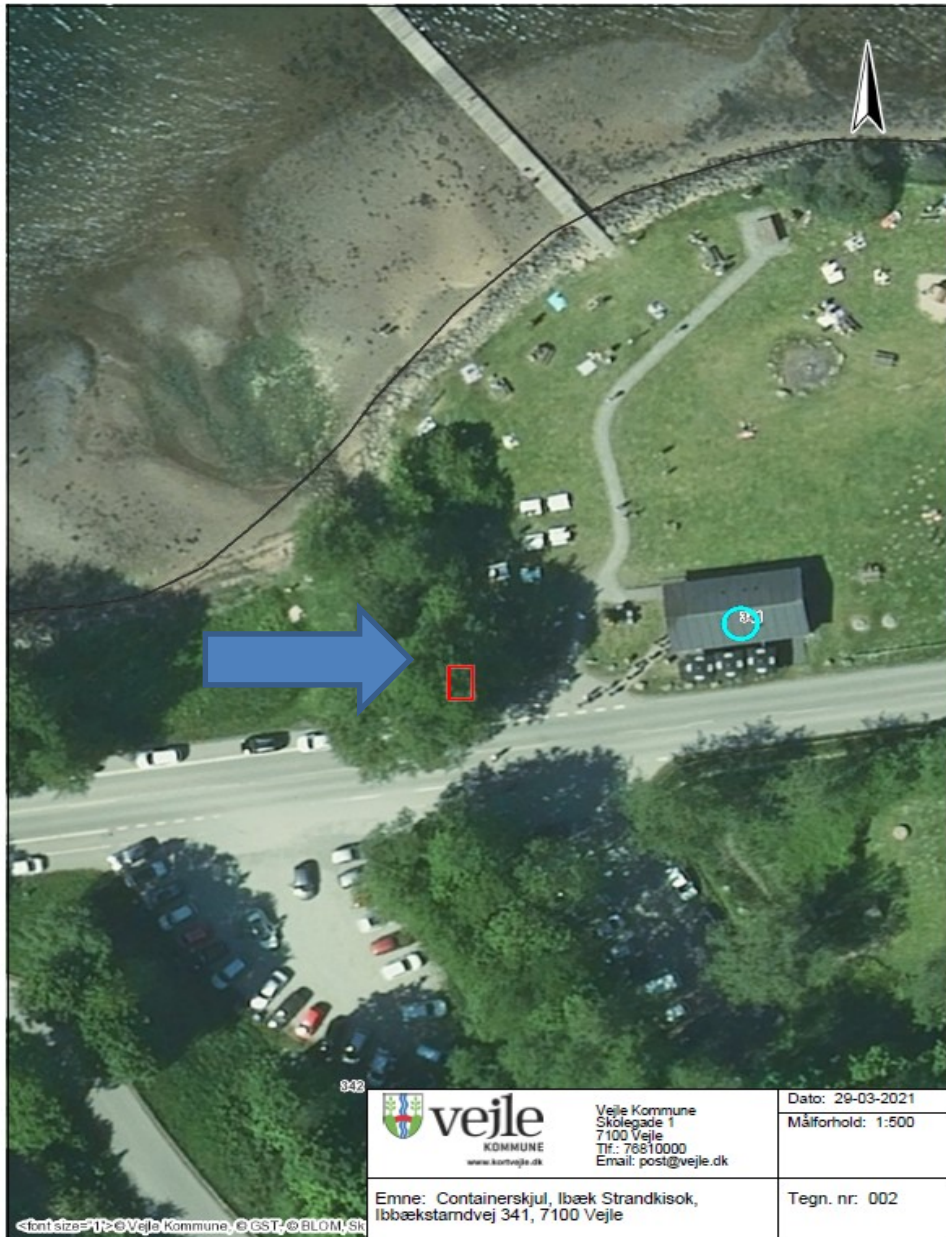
341

342

vejle
KOMMUNE
www.kortvejle.dk

Vejle Kommune
Skolegade 1
7100 Vejle
Tlf.: 76810000
Email: post@vejle.dk

Dato: 29-03-2021
Målforhold: 1:500

Emne: Containerskjul, Ibæk Strandkisok, Ibbækstarndvej 341, 7100 Vejle

Tegn. nr: 002

<font size="1">© Vejle Kommune, © GST, © BLOM, Sk